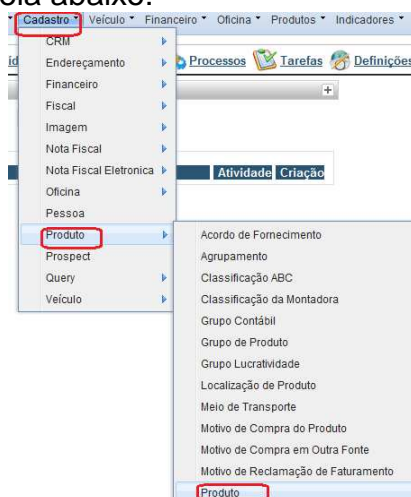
ela abaixo:

Cadastro ▾ Veículo ▾ Financeiro ▾ Oficina ▾ Produtos ▾ Indicadores ▾

id

Processos Tarefas Definições

CRM
Endereçamento
Financeiro
Fiscal
Imagem
Nota Fiscal
Nota Fiscal Eletronica
Oficina
Pessoa
Produto
Prospect
Query
Veículo

Atividade Criação

Acordo de Fornecimento
Agrupamento
Classificação ABC
Classificação da Montadora
Grupo Contábil
Grupo de Produto
Grupo Lucratividade
Localização de Produto
Meio de Transporte
Motivo de Compra do Produto
Motivo de Compra em Outra Fonte
Motivo de Reclamação de Faturamento
Produto